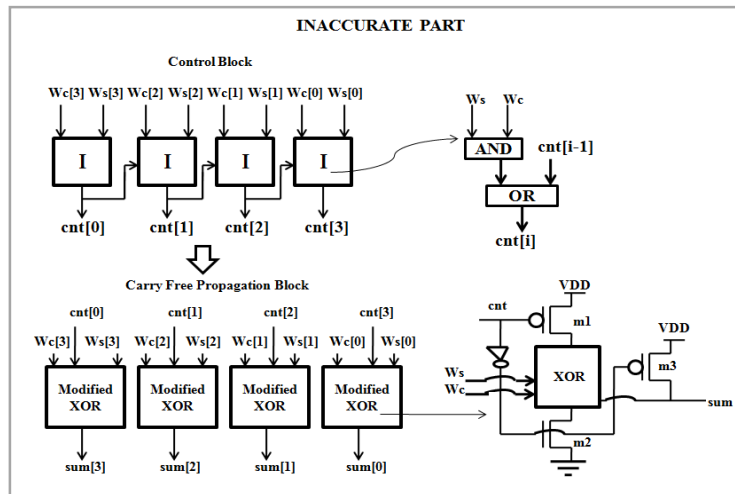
INACCURATE PART

Control Block

Wc[3] Ws[3] Wc[2] Ws[2] Wc[1] Ws[1] Wc[0] Ws[0]

I I I I

cnt[0] cnt[1] cnt[2] cnt[3]

Ws Wc

AND

cnt[i-1]

OR

cnt[i]

Carry Free Propagation Block

cnt[0] cnt[1] cnt[2] cnt[3]

Wc[3] Ws[3] Wc[2] Ws[2] Wc[1] Ws[1] Wc[0] Ws[0]

Modified XOR

Modified XOR

Modified XOR

Modified XOR

sum[3] sum[2] sum[1] sum[0]

VDD

cnt

m1

VDD

Ws

Wc

XOR

m3

sum

m2